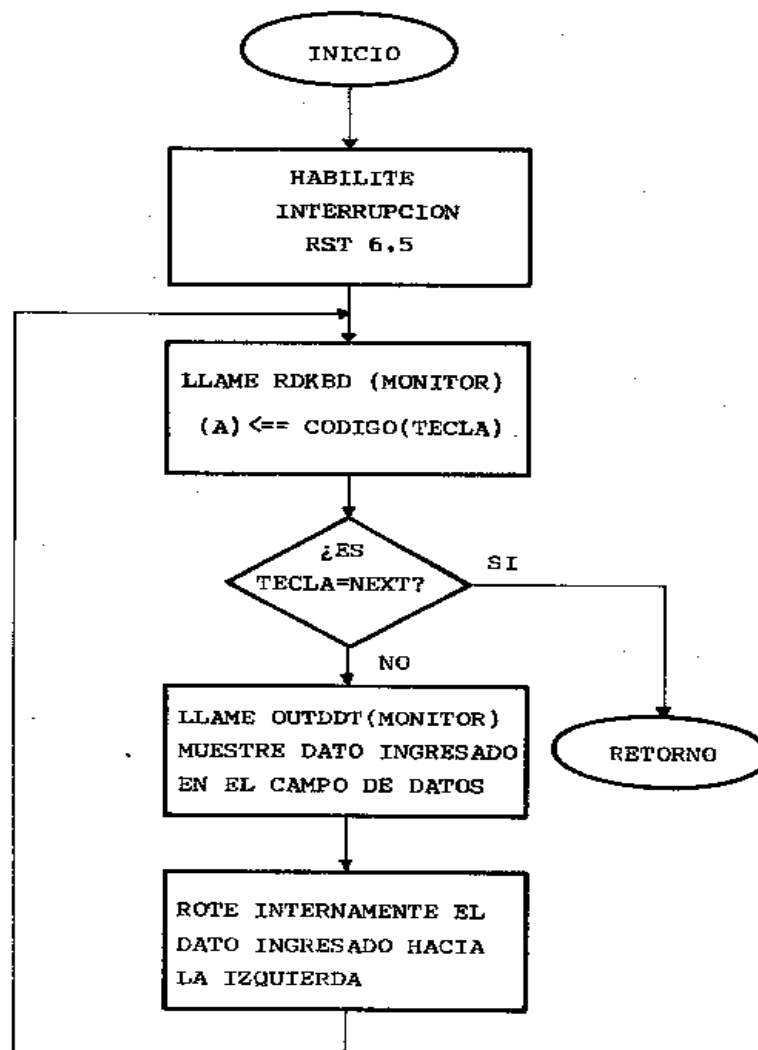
INICIO

HABILITE
INTERRUPCION
RST 6.5

LLAME RDKBD (MONITOR)
(A) <== CODIGO(TECLA)

¿ES
TECLA=NEXT?

SI

RETORNO

NO

LLAME OUTDDT(MONITOR)
MUESTRE DATO INGRESADO
EN EL CAMPO DE DATOS

ROTE INTERNAMENTE EL
DATO INGRESADO HACIA
LA IZQUITERDA